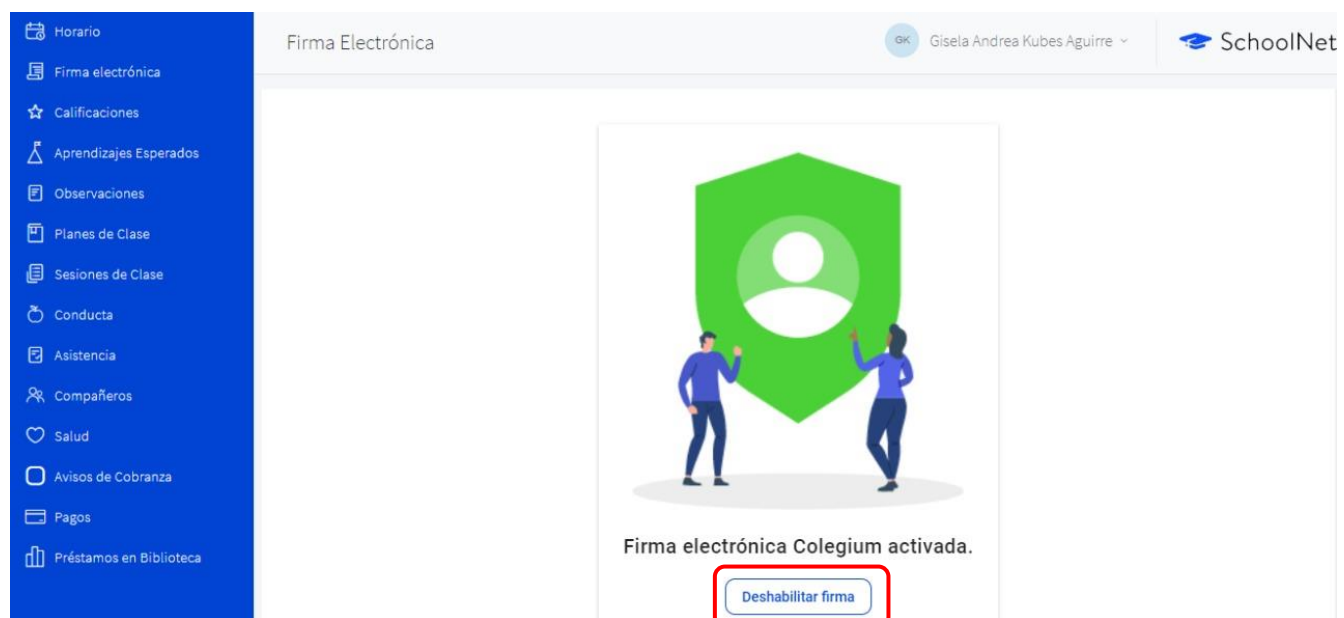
Horario
Firma electrónica
Calificaciones
Aprendizajes Esperados
Observaciones
Planes de Clase
Sesiones de Clase
Conducta
Asistencia
Compañeros
Salud
Avisos de Cobranza
Pagos
Préstamos en Biblioteca

Firma Electrónica

GK Gisela Andrea Kubes Aguirre

SchoolNet

Firma electrónica Colegium activada.

Deshabilitar firma